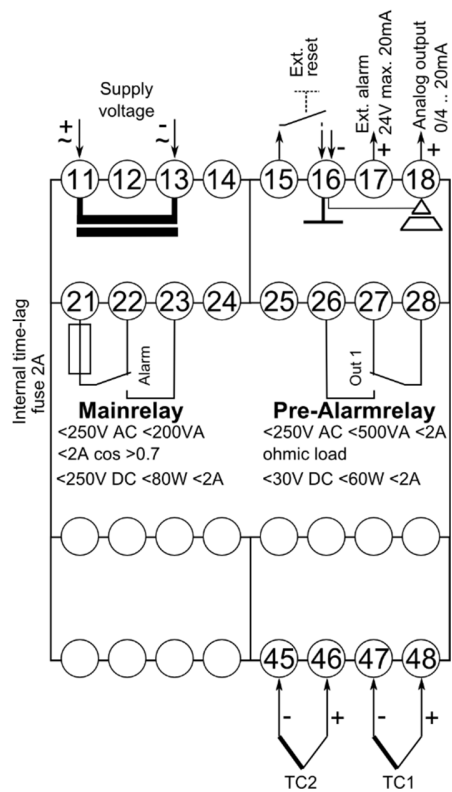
Supply voltage

$\underset{\sim}{+}$

$\underset{\sim}{-}$

Ext. reset

Ext. alarm 24V max. 20mA

Analog output 0/4 .. 20mA

-

+

+

11 12 13 14 15 16 17 18

21 22 23 24 25 26 27 28

Alarm

Out 1

Internal time-lag fuse 2A

Mainrelay

<250V AC <200VA

<2A cos >0.7

<250V DC <80W <2A

Pre-Alarmrelay

<250V AC <500VA <2A

ohmic load

<30V DC <60W <2A

45 46 47 48

-

+

-

+

TC2

TC1